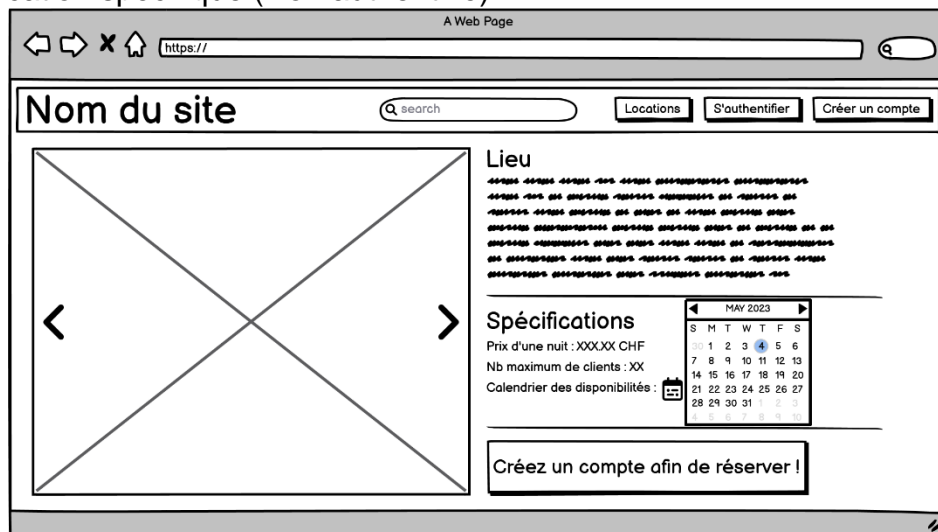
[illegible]

A Web Page

https://

Nom du site

search

Locations

S'authentifier

Créer un compte

Lieu

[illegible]

Spécifications

Prix d'une nuit : XXX.XX CHF

Nb maximum de clients : XX

Calendrier des disponibilités :

MAY 2023

| S | M | T | W | T | F | S |
|---|---|---|---|---|---|---|
| 30 | 1 | 2 | 3 | 4 | 5 | 6 |
| 7 | 8 | 9 | 10 | 11 | 12 | 13 |
| 14 | 15 | 16 | 17 | 18 | 19 | 20 |
| 21 | 22 | 23 | 24 | 25 | 26 | 27 |
| 28 | 29 | 30 | 31 | 1 | 2 | 3 |
| 4 | 5 | 6 | 7 | 8 | 9 | 10 |

Créez un compte afin de réserver !